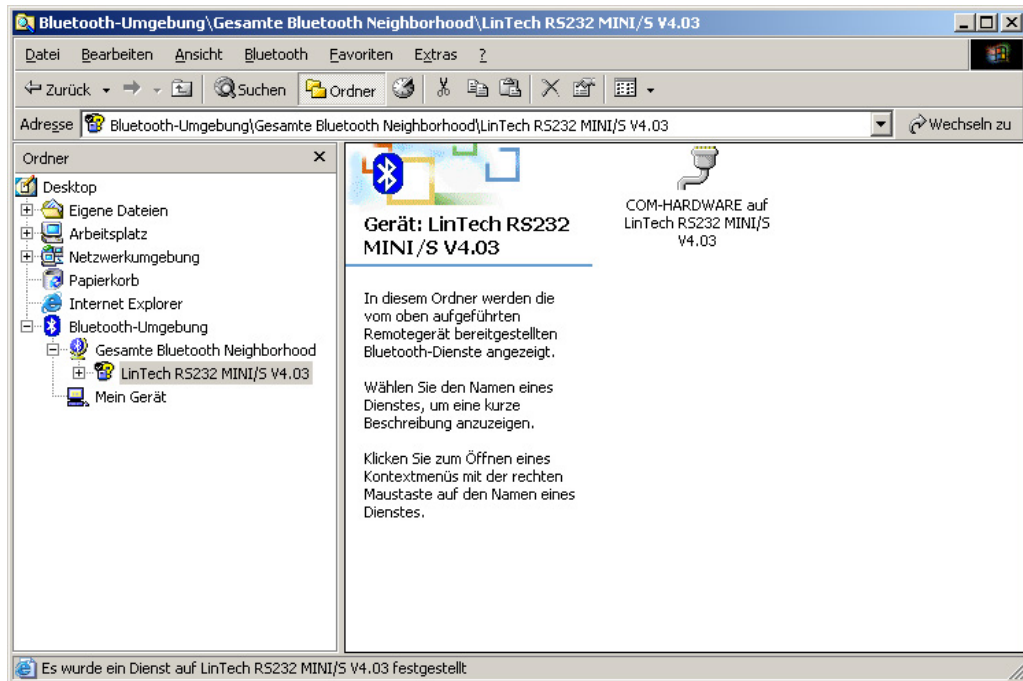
Bluetooth-Umgebung\Gesamte Bluetooth Neighborhood\LinTech RS232 MINI/S V4.03

Datei Bearbeiten Ansicht Bluetooth Favoriten Extras ?

Zurück Suchen Ordner

Adresse Bluetooth-Umgebung\Gesamte Bluetooth Neighborhood\LinTech RS232 MINI/S V4.03 Wechseln zu

Ordner

Desktop
Eigene Dateien
Arbeitsplatz
Netzwerkumgebung
Papierkorb
Internet Explorer
Bluetooth-Umgebung
Gesamte Bluetooth Neighborhood
LinTech RS232 MINI/S V4.03
Mein Gerät

Gerät: LinTech RS232 MINI/S V4.03

In diesem Ordner werden die vom oben aufgeführten Remotegerät bereitgestellten Bluetooth-Dienste angezeigt.

Wählen Sie den Namen eines Dienstes, um eine kurze Beschreibung anzuzeigen.

Klicken Sie zum Öffnen eines Kontextmenüs mit der rechten Maustaste auf den Namen eines Dienstes.

COM-HARDWARE auf LinTech RS232 MINI/S V4.03

Es wurde ein Dienst auf LinTech RS232 MINI/S V4.03 festgestellt